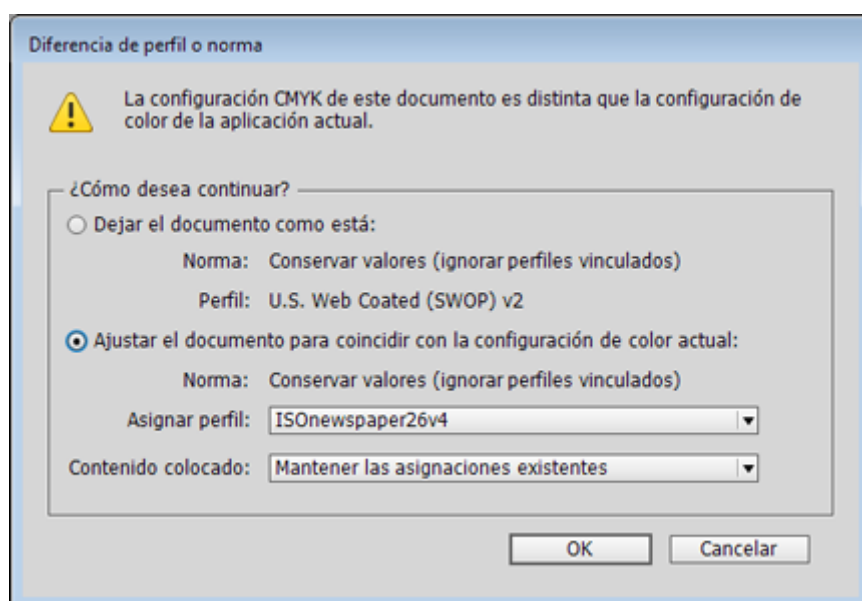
Diferencia de perfil o norma

La configuración CMYK de este documento es distinta que la configuración de color de la aplicación actual.

¿Cómo desea continuar?

Dejar el documento como está:

Norma: Conservar valores (ignorar perfiles vinculados)

Perfil: U.S. Web Coated (SWOP) v2

Ajustar el documento para coincidir con la configuración de color actual:

Norma: Conservar valores (ignorar perfiles vinculados)

Asignar perfil: ISOnewspaper26v4

Contenido colocado: Mantener las asignaciones existentes

OK

Cancelar